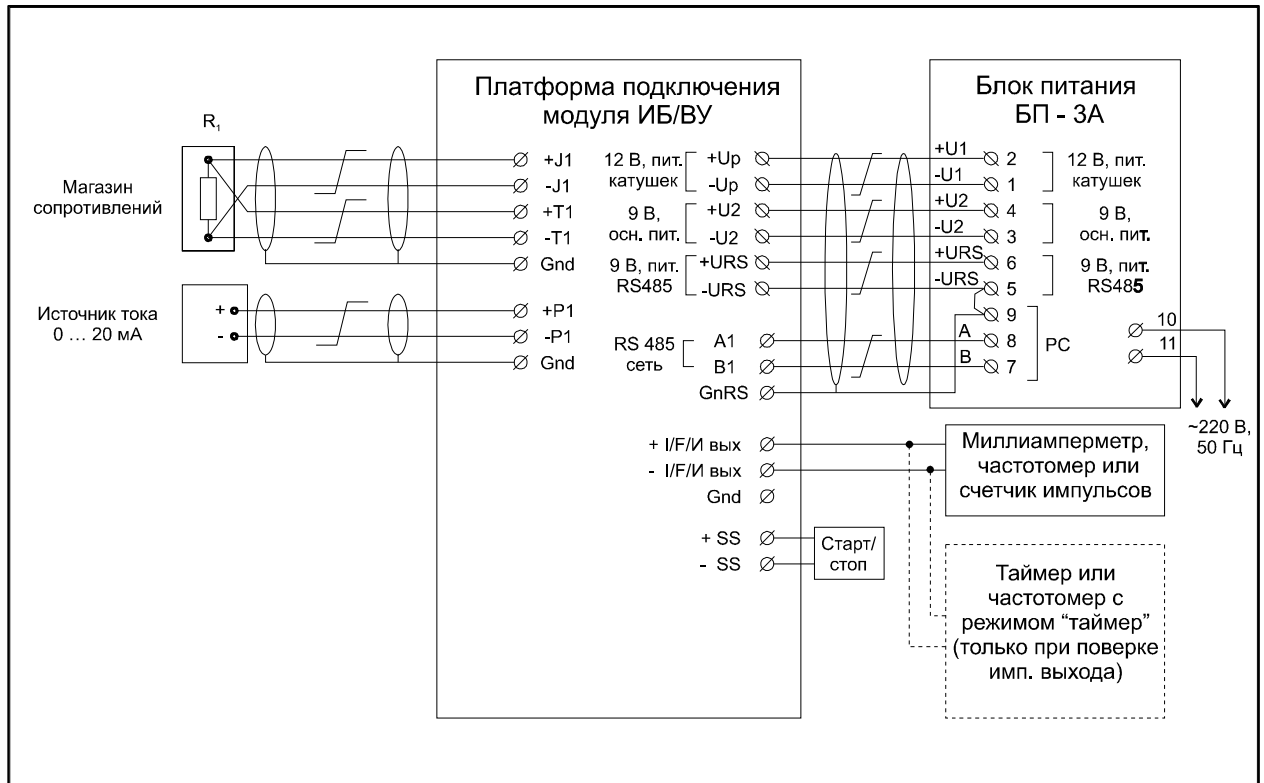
Платформа подключения модуля ИБ/ВУ

Блок питания БП - 3А

$R_1$

Магазин сопротивлений

Источник тока 0 … 20 мА

+
-

+J1
-J1
+T1
-T1
Gnd

+P1
-P1
Gnd

12 В, пит. катушек
+Up
-Up

9 В, осн. пит.
+U2
-U2

9 В, пит. RS485
+URS
-URS

RS 485 сеть
A1
B1
GnRS

+U1
-U1
+U2
-U2
+URS
-URS

2
1
4
3
6
5
9
8
7

A
B

12 В, пит. катушек

9 В, осн. пит.

9 В, пит. RS485

РС

10
11

~220 В, 50 Гц

+ I/F/И вых
- I/F/И вых
Gnd

+ SS
- SS

Старт/ стоп

Миллиамперметр, частотомер или счетчик импульсов

Таймер или частотомер с режимом “таймер” (только при поверке имп. выхода)